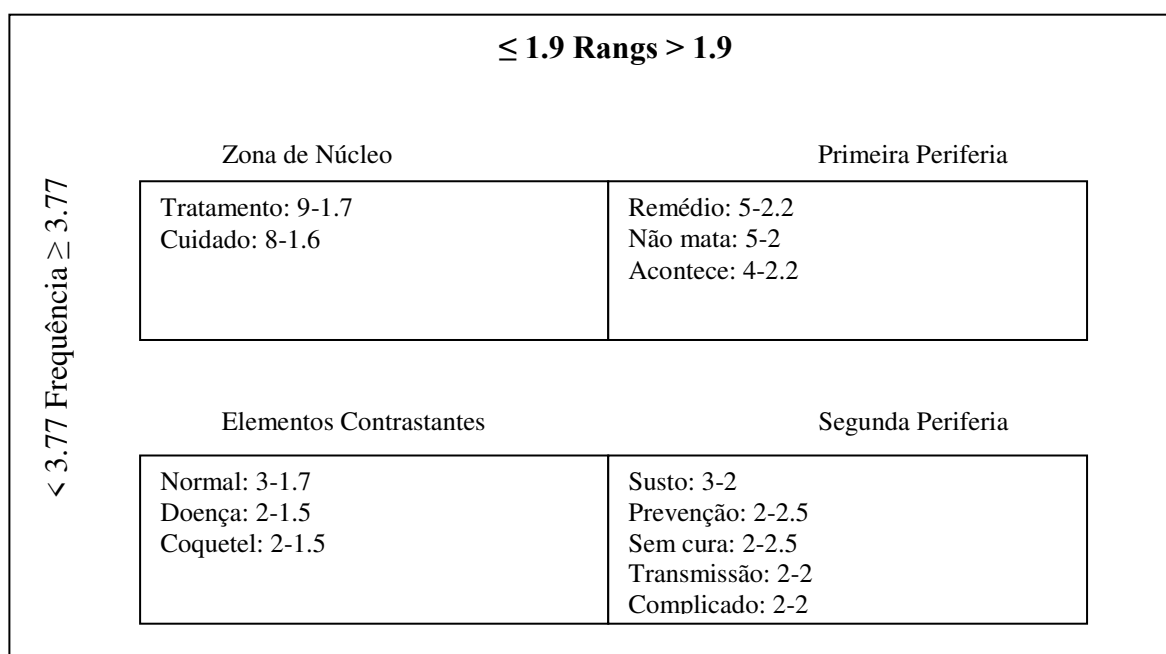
**≤ 1.9 Rangs > 1.9**

< 3.77 Frequência ≥ 3.77

Zona de Núcleo

Primeira Periferia

| Tratamento: 9-1.7<br>Cuidado: 8-1.6 | Remédio: 5-2.2<br>Não mata: 5-2<br>Acontece: 4-2.2 |
|---|---|

Elementos Contrastantes

Segunda Periferia

| Normal: 3-1.7<br>Doença: 2-1.5<br>Coquetel: 2-1.5 | Susto: 3-2<br>Prevenção: 2-2.5<br>Sem cura: 2-2.5<br>Transmissão: 2-2<br>Complicado: 2-2 |
|---|---|